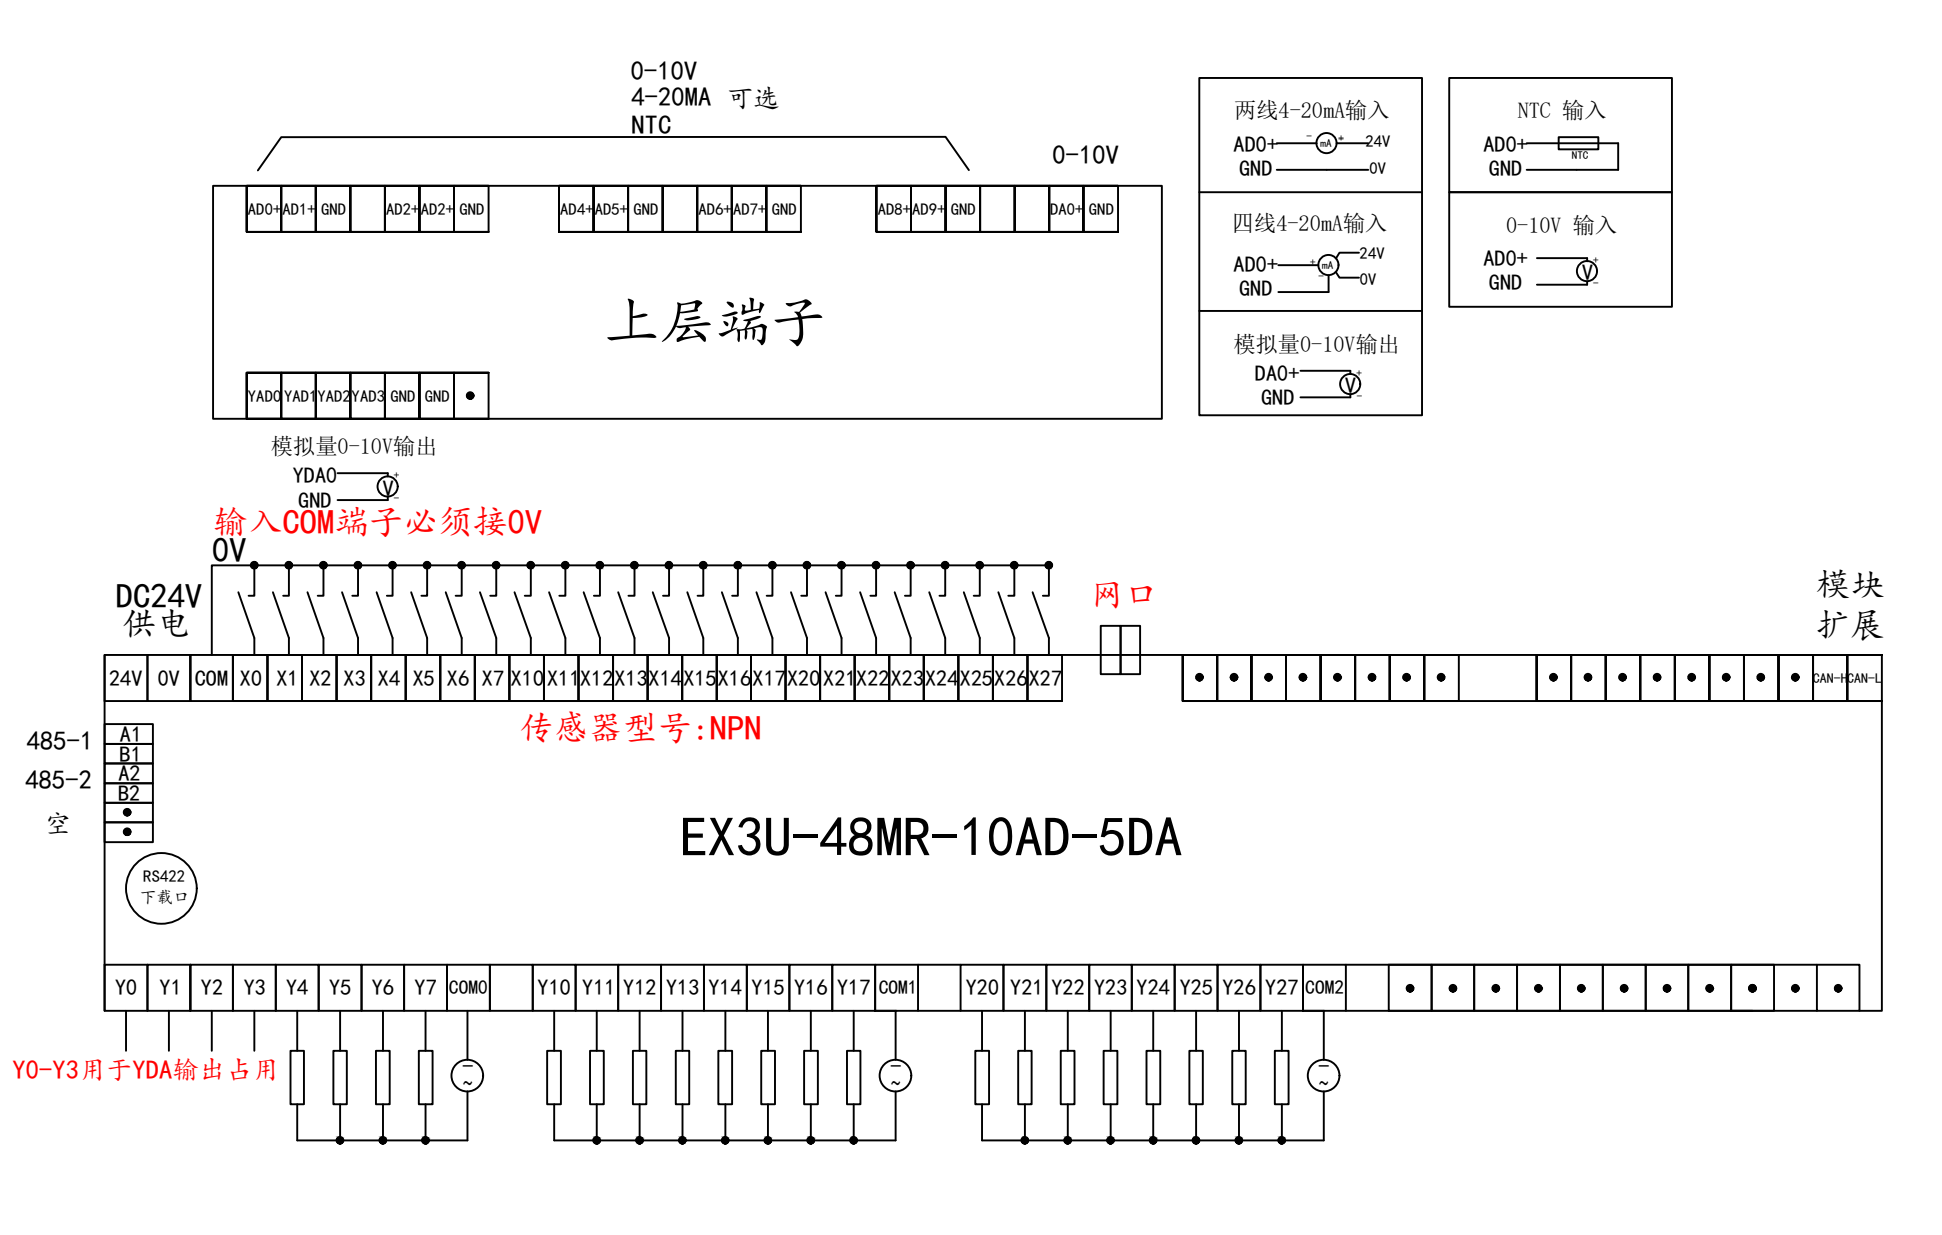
0-10V
4-20MA 可选
NTC

0-10V

AD0+ AD1+ GND AD2+ AD2+ GND AD4+ AD5+ GND AD6+ AD7+ GND AD8+ AD9+ GND DA0+ GND

上层端子

YAD0 YAD1 YAD2 YAD3 GND GND •

两线4-20mA输入
AD0+ - mA + 24V
GND 0V

四线4-20mA输入
AD0+ mA 24V
GND 0V

模拟量0-10V输出
DA0+ V
GND

NTC 输入
AD0+ NTC
GND

0-10V 输入
AD0+ V
GND

模拟量0-10V输出
YDA0 V
GND

输入COM端子必须接0V

0V

DC24V
供电

网口

模块
扩展

24V 0V COM X0 X1 X2 X3 X4 X5 X6 X7 X10 X11 X12 X13 X14 X15 X16 X17 X20 X21 X22 X23 X24 X25 X26 X27

• • • • • • • • • • • • • • • • CAN-H CAN-L

传感器型号:NPN

485-1 A1 B1
485-2 A2 B2
空 • •

RS422
下载口

EX3U-48MR-10AD-5DA

Y0 Y1 Y2 Y3 Y4 Y5 Y6 Y7 COM0 Y10 Y11 Y12 Y13 Y14 Y15 Y16 Y17 COM1 Y20 Y21 Y22 Y23 Y24 Y25 Y26 Y27 COM2 • • • • • • • • • • •

Y0-Y3用于YDA输出占用